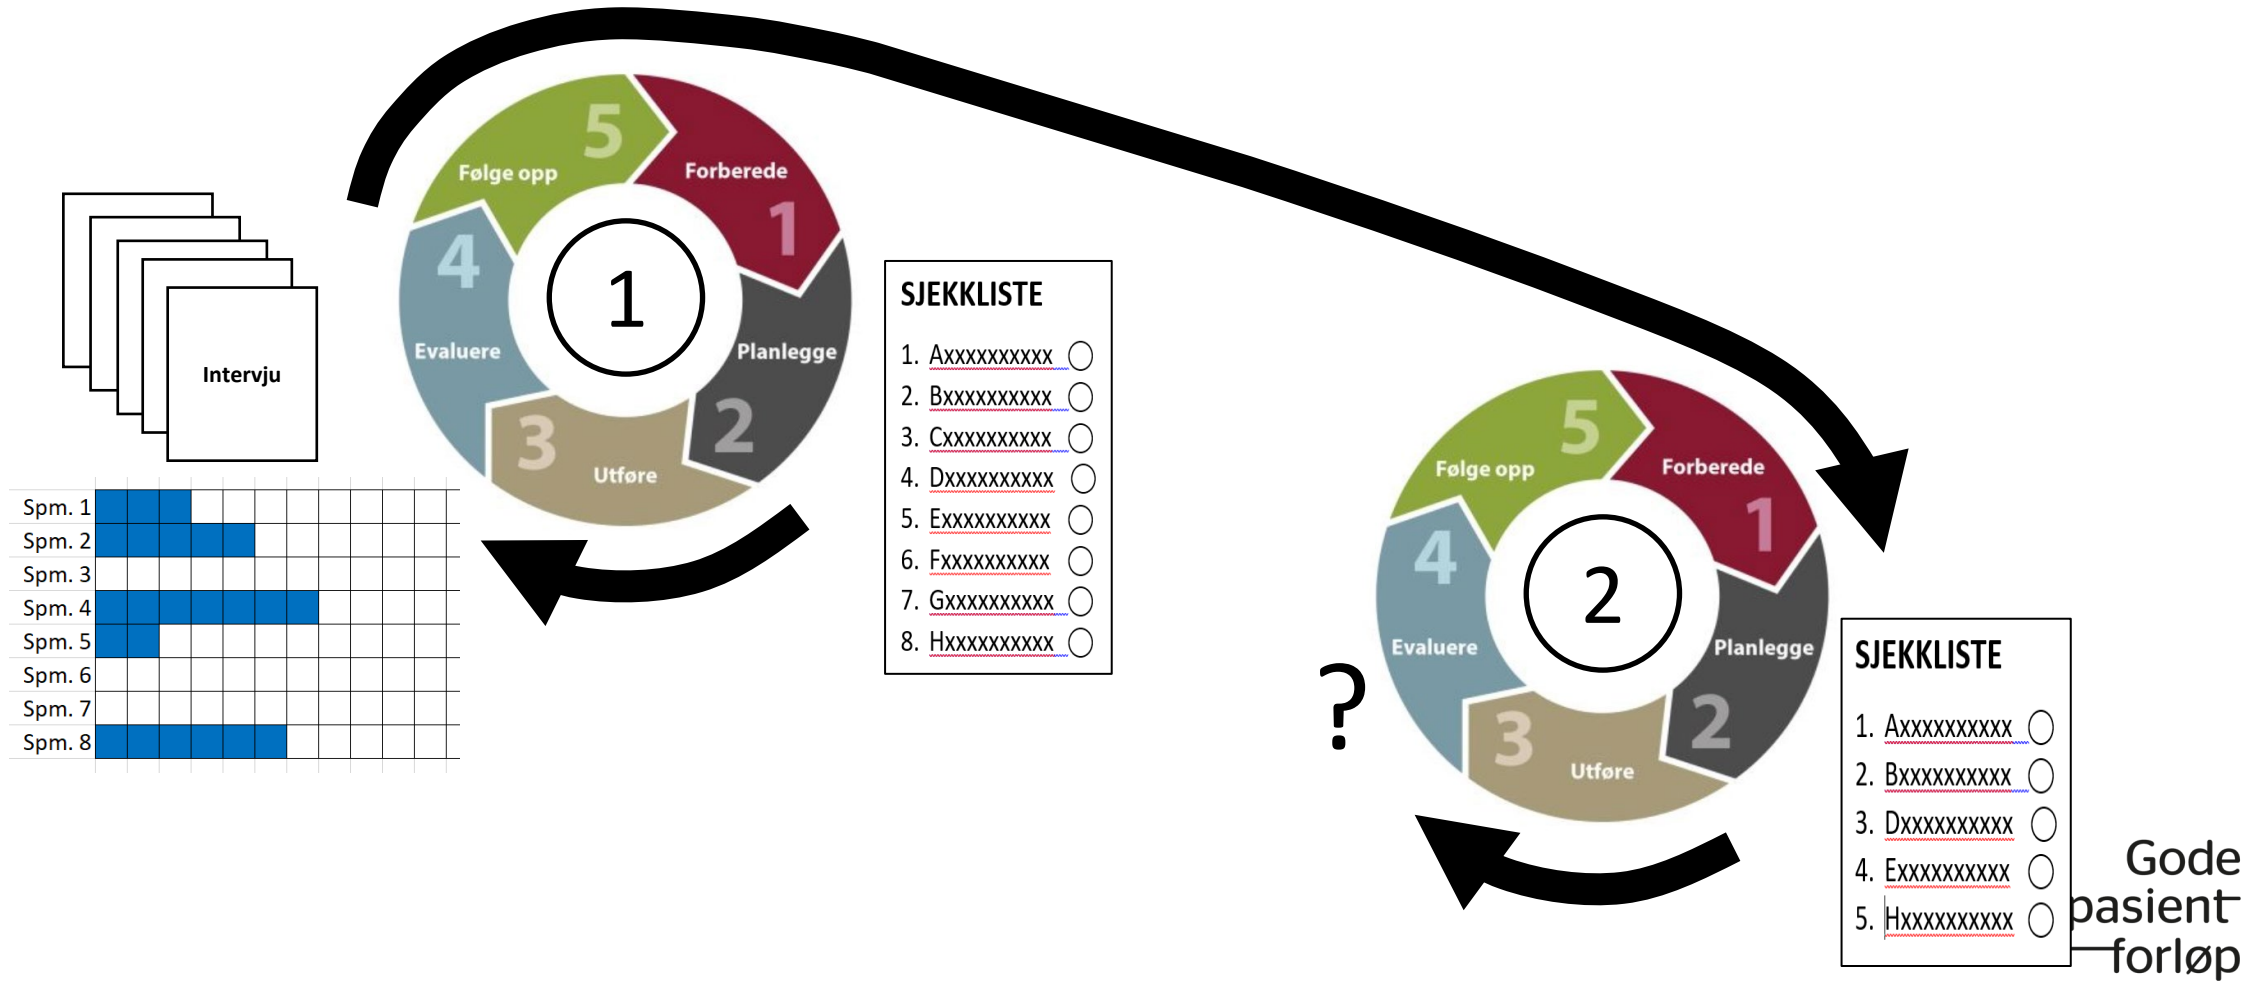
Intervju

| Spm. 1 |
|---|
| Spm. 2 |
| Spm. 3 |
| Spm. 4 |
| Spm. 5 |
| Spm. 6 |
| Spm. 7 |
| Spm. 8 |

5 Følge opp
Forberede 1
Planlegge
2
3 Utføre
4 Evaluere
1

SJEKKLISTE
1. Axxxxxxxxxx
2. Bxxxxxxxxxx
3. Cxxxxxxxxxx
4. Dxxxxxxxxxx
5. Exxxxxxxxxx
6. Fxxxxxxxxxx
7. Gxxxxxxxxxx
8. Hxxxxxxxxxx

5 Følge opp
Forberede 1
Planlegge
2
3 Utføre
4 Evaluere
2
?

SJEKKLISTE
1. Axxxxxxxxxx
2. Bxxxxxxxxxx
3. Dxxxxxxxxxx
4. Exxxxxxxxxx
5. Hxxxxxxxxxx

Gode pasient forløp